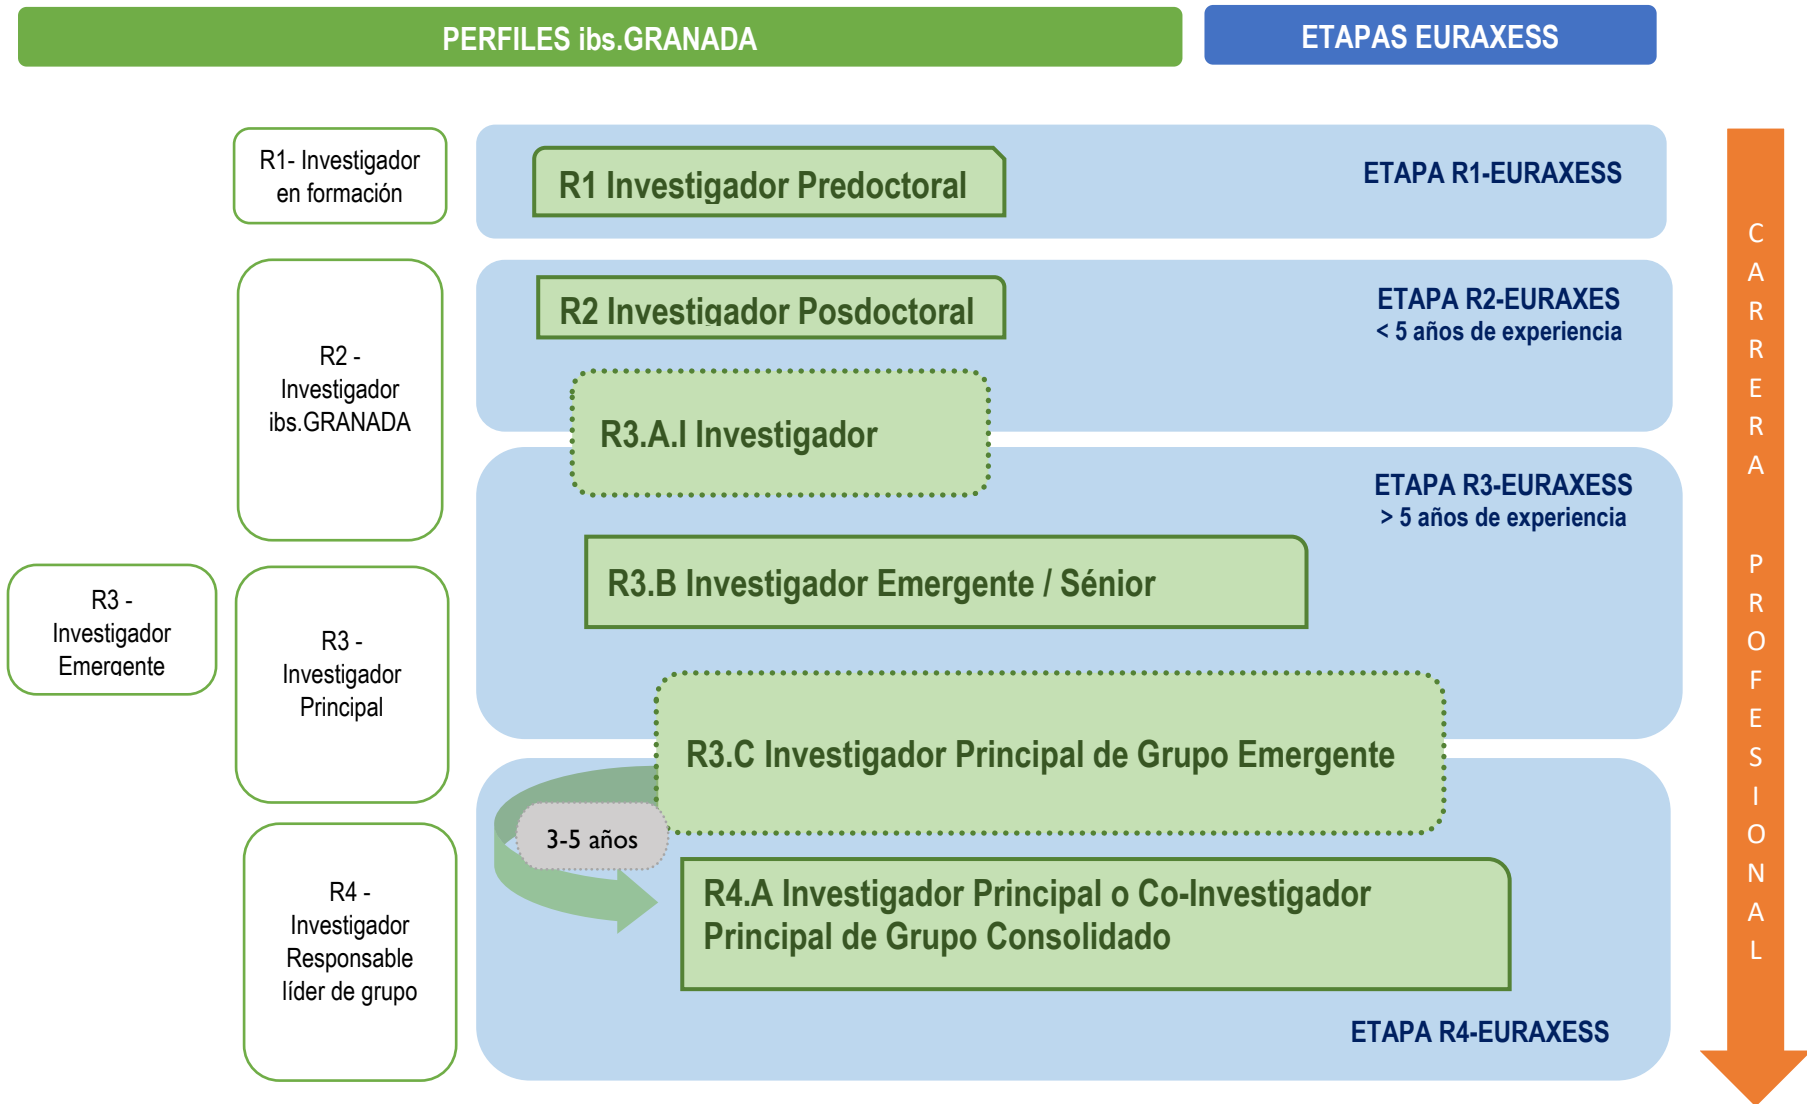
PERFILES ibs.GRANADA

ETAPAS EURAXESS

R1- Investigador en formación

R1 Investigador Predoctoral

ETAPA R1-EURAXESS

R2 - Investigador ibs.GRANADA

R2 Investigador Posdoctoral

ETAPA R2-EURAXES
< 5 años de experiencia

R3.A.I Investigador

ETAPA R3-EURAXESS
> 5 años de experiencia

R3 - Investigador Emergente

R3 - Investigador Principal

R3.B Investigador Emergente / Sénior

R3.C Investigador Principal de Grupo Emergente

3-5 años

R4 - Investigador Responsable líder de grupo

R4.A Investigador Principal o Co-Investigador Principal de Grupo Consolidado

ETAPA R4-EURAXESS

CARRERA PROFESIONAL